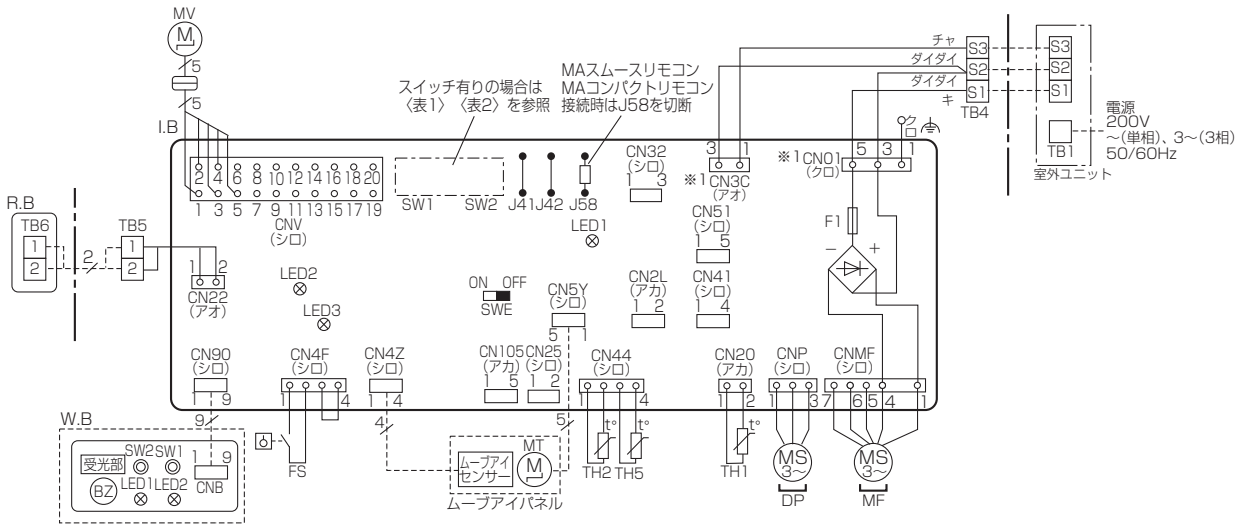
MV
M
5
5
I.B
スイッチ有りの場合は〈表1〉〈表2〉を参照
MAスムースリモコン MAコンパクトリモコン 接続時はJ58を切断
チャ
ダイダイ
ダイダイ
キ
S3
S2
S1
TB4
S3
S2
S1
電源 200V ~(単相)、3~(3相) 50/60Hz
TB1
室外ユニット
2 4 6 8 10 12 14 16 18 20
1 3 5 7 9 11 13 15 17 19
CNV (シロ)
SW1 SW2
J41 J42 J58
CN32 (シロ) 1 3
3 1
※1CN3C (アオ)
※1CN01 (クロ)
5 3 1
F1
− +
R.B
TB6
1
2
2
TB5
1
2
1 2
CN22 (アオ)
LED2
LED3
LED1
CN51 (シロ) 1 5
ON OFF
SWE
CN5Y (シロ)
5 1
CN2L (アカ) 1 2
CN41 (シロ) 1 4
CN90 (シロ) 1 9
CN4F (シロ) 1 4
CN4Z (シロ) 1 4
CN105 (アカ) 1 5
CN25 (シロ) 1 2
CN44 (シロ) 1 4
CN20 (アカ) 1 2
CNP (シロ) 1 3
CNMF (シロ) 7 6 5 4 1
9
4
5
W.B
受光部
SW2 SW1
1 9
CNB
BZ
LED1 LED2
FS
ムーブアイセンサー
MT
M
ムーブアイパネル
t°
t°
TH2 TH5
t°
TH1
MS 3~
DP
MS 3~
MF